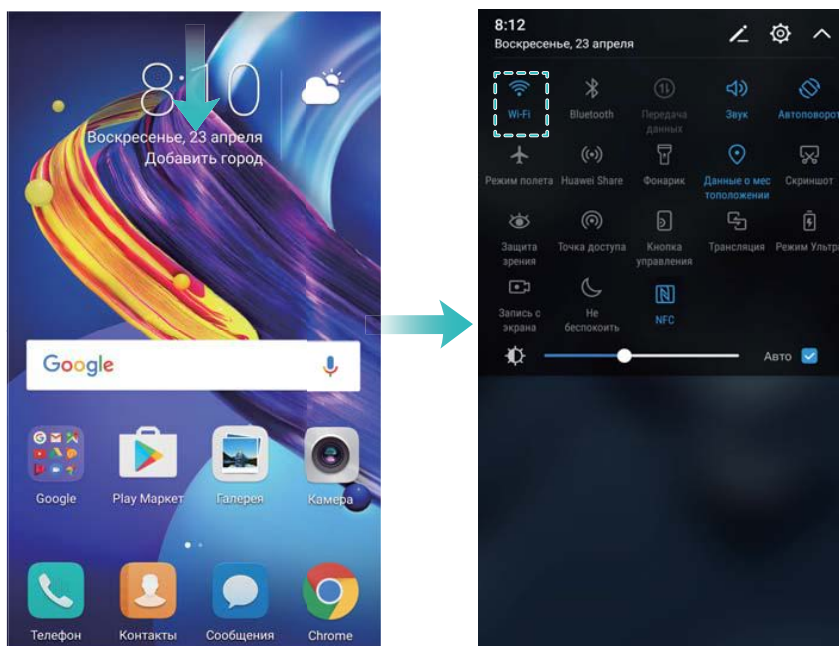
8:10
Воскресенье, 23 апреля
Добавить город

Google

Google
Play Маркет
Галерея
Камера

Телефон
Контакты
Сообщения
Chrome

8:12
Воскресенье, 23 апреля

Wi-Fi
Bluetooth
Передача данных
Звук
Автоповорот

Режим полета
Huawei Share
Фонарик
Данные о местоположении
Скриншот

Защита зрения
Точка доступа
Кнопка управления
Трансляция
Режим Ультра

Запись с экрана
Не беспокоить
NFC

Авто